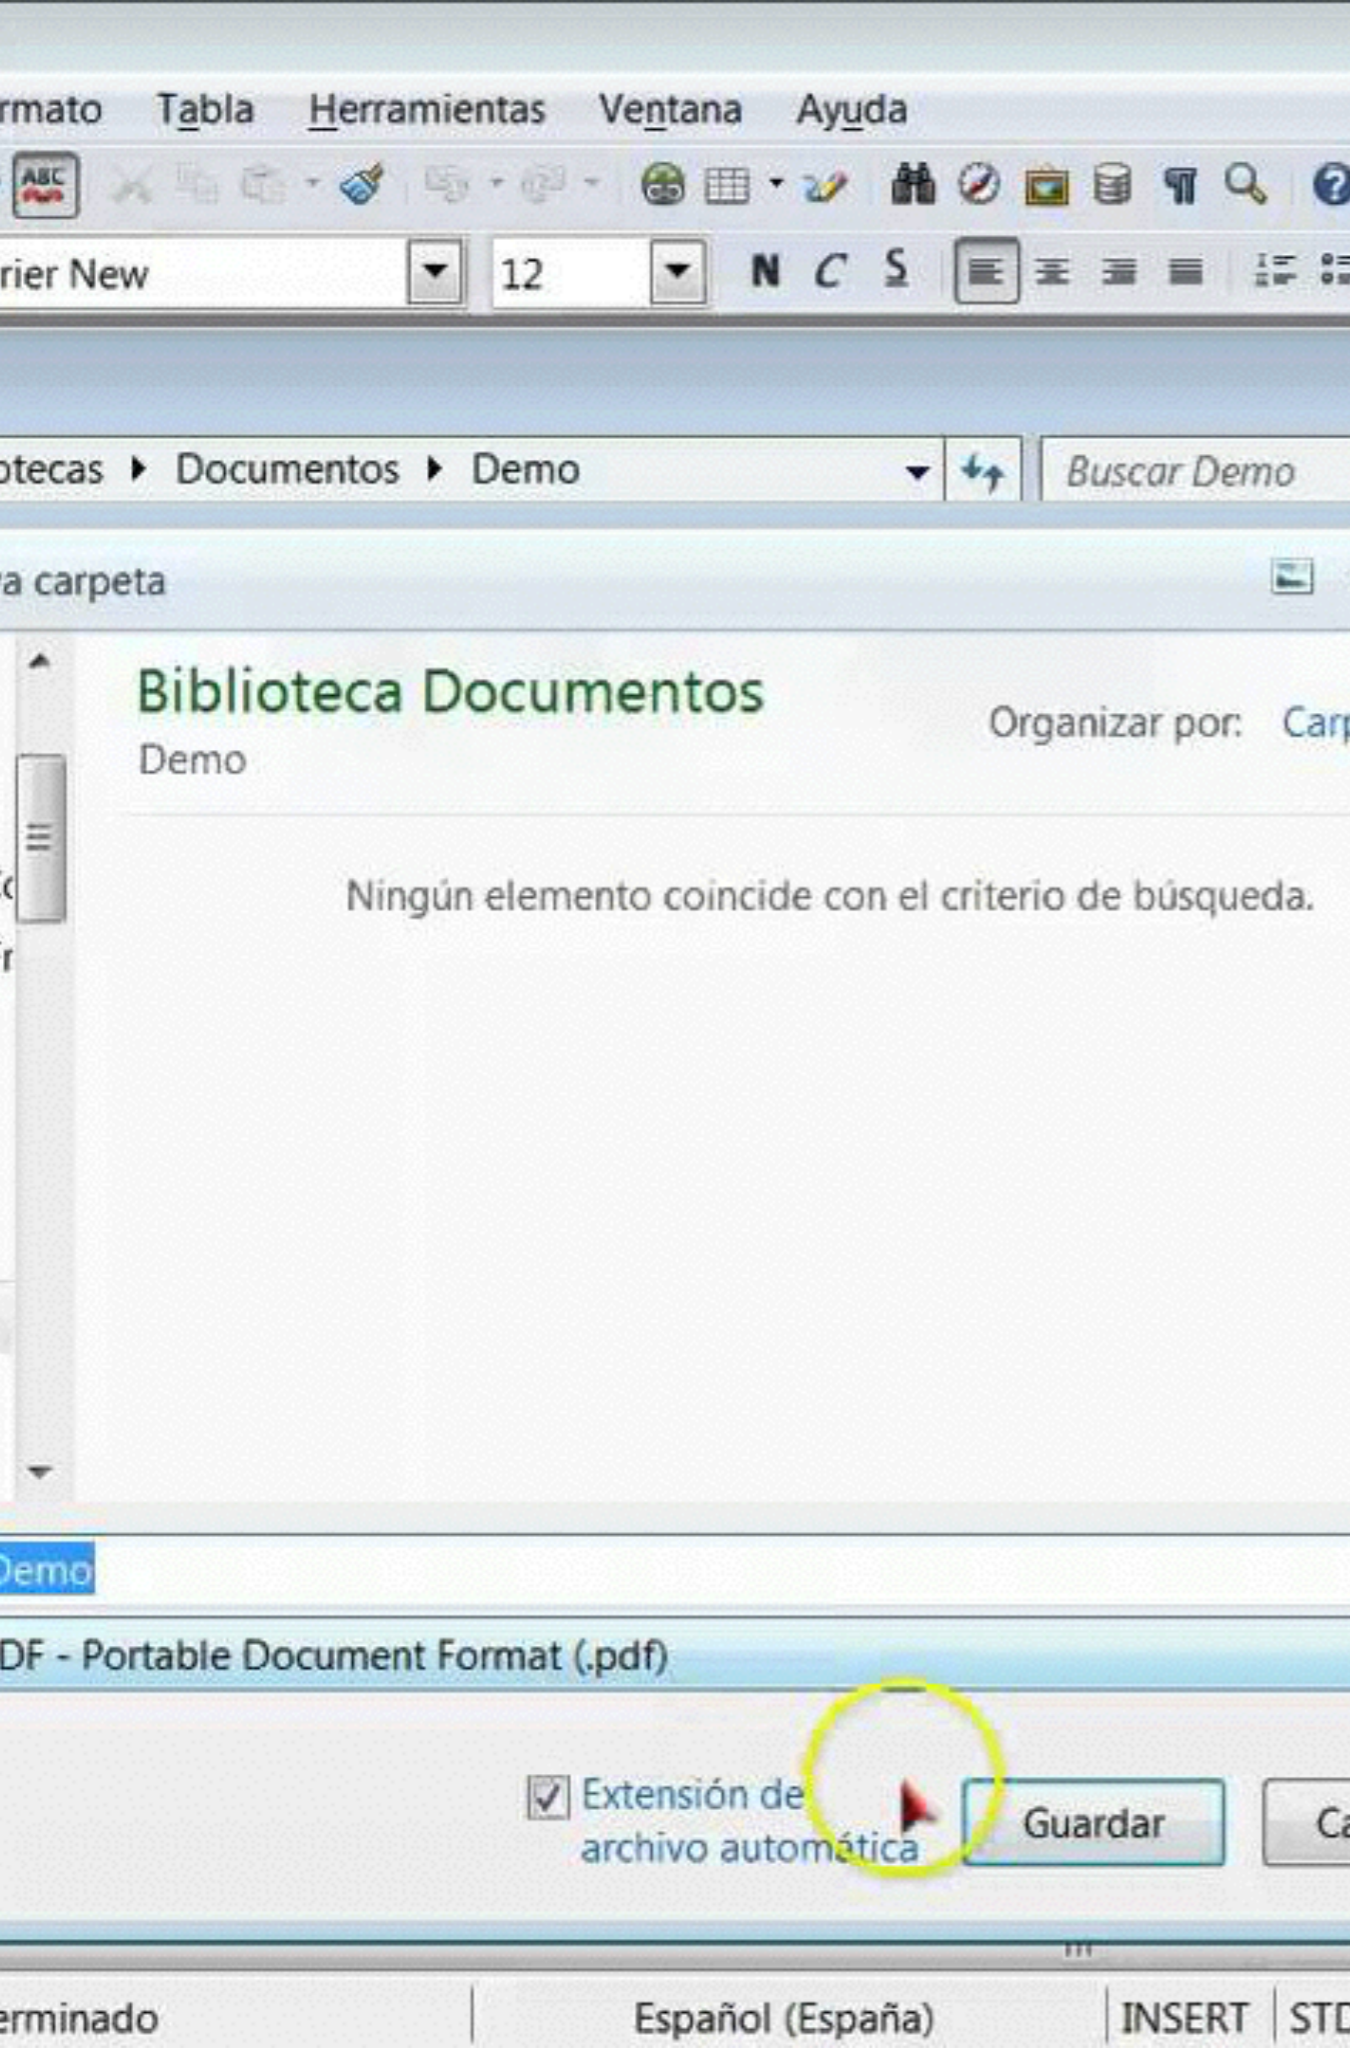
rmato Tabla Herramientas Ventana Ayuda

rier New 12 N C S

otecas ▸ Documentos ▸ Demo

Buscar Demo

a carpeta

Biblioteca Documentos
Demo

Organizar por: Carp

Ningún elemento coincide con el criterio de búsqueda.

Demo

DF - Portable Document Format (.pdf)

Extensión de archivo automática

Guardar

Ca

erminado

Español (España)

INSERT

STD